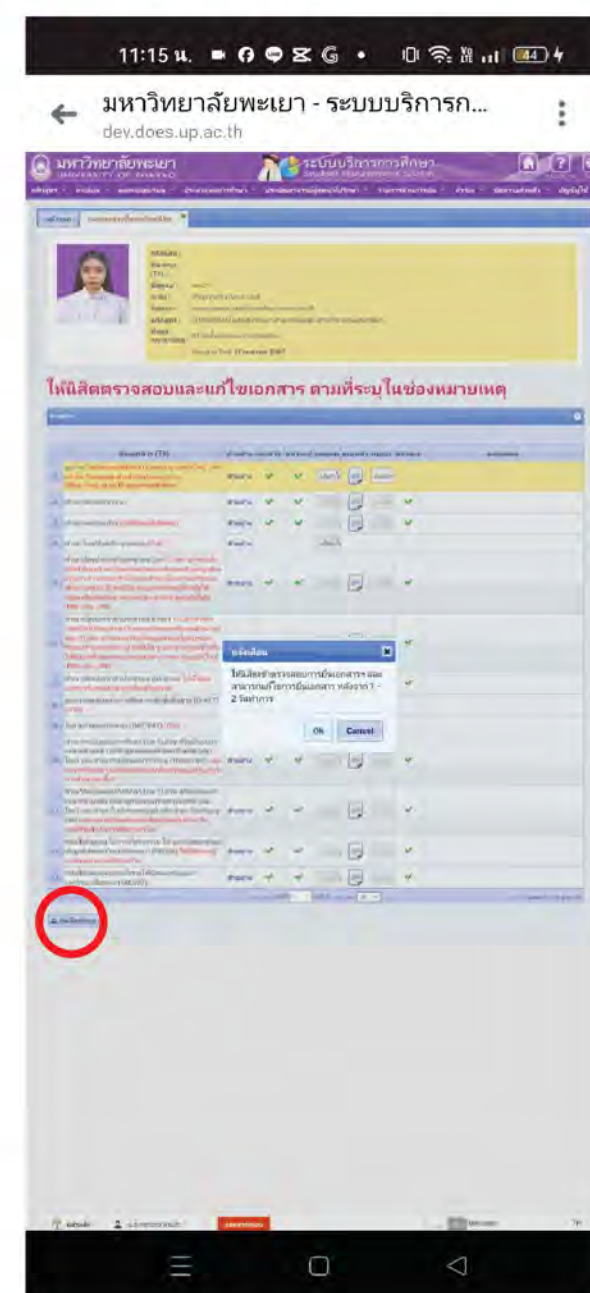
11:15 น.

มหาวิทยาลัยพะเยา - ระบบบริการก...
dev.does.up.ac.th

มหาวิทยาลัยพะเยา
UNIVERSITY OF PHAYAO

ระบบบริการการศึกษา

ให้นิสิตตรวจสอบและแก้ไขเอกสาร ตามที่ระบุในช่องหมายเหตุ

แจ้งเตือน

ให้นิสิตตรวจสอบการยื่นเอกสาร และสามารถแก้การยื่นเอกสาร หลังจาก 1 - 2 วันทำการ

Ok

Cancel

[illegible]